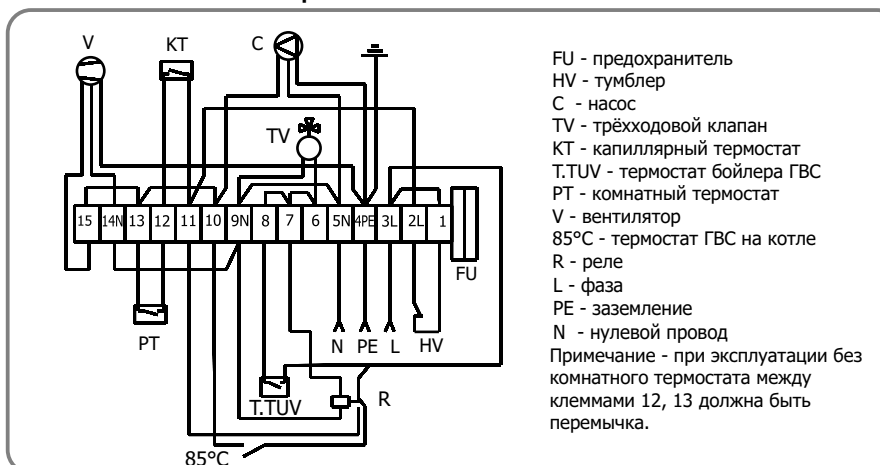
V KT C

TV

15 14N 13 12 11 10 9N 8 7 6 5N 4PE 3L 2L 1

FU

PT

N PE L HV

T.TUV R

85°C

FU - предохранитель
HV - тумблер
C - насос
TV - трёхходовой клапан
KT - капиллярный термостат
T.TUV - термостат бойлера ГВС
PT - комнатный термостат
V - вентилятор
85°C - термостат ГВС на котле
R - реле
L - фаза
PE - заземление
N - нулевой провод
Примечание - при эксплуатации без комнатного термостата между клеммами 12, 13 должна быть перемычка.